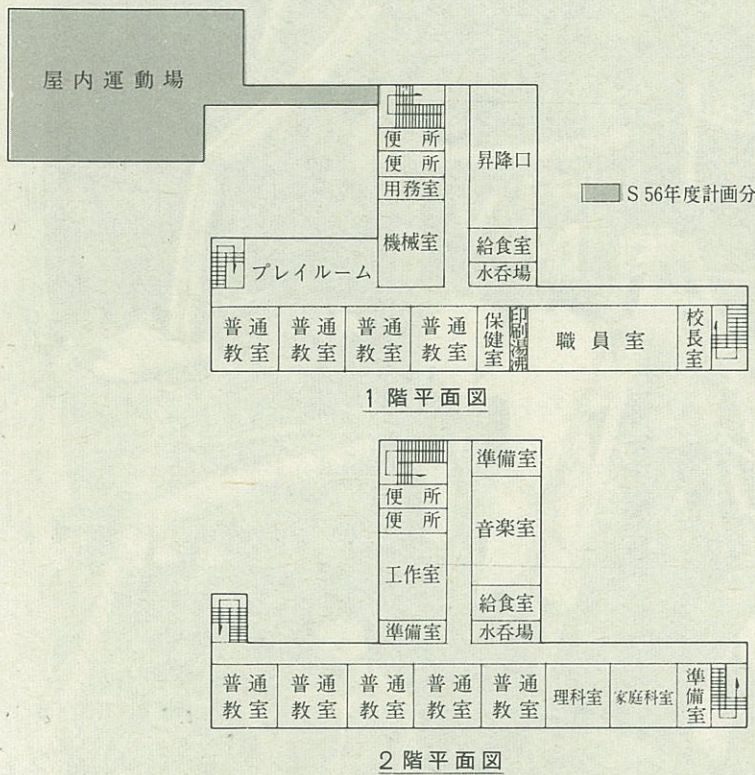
屋内運動場

便所
便所
用務室
機械室
昇降口
給食室
水呑場

S 56年度計画分

プレイルーム

普通教室
普通教室
普通教室
普通教室
保健室
印刷
湯沸
職員室
校長室

1階平面図

便所
便所
工作室
準備室
準備室
音楽室
給食室
水呑場

普通教室
普通教室
普通教室
普通教室
普通教室
理科室
家庭科室
準備室

2階平面図